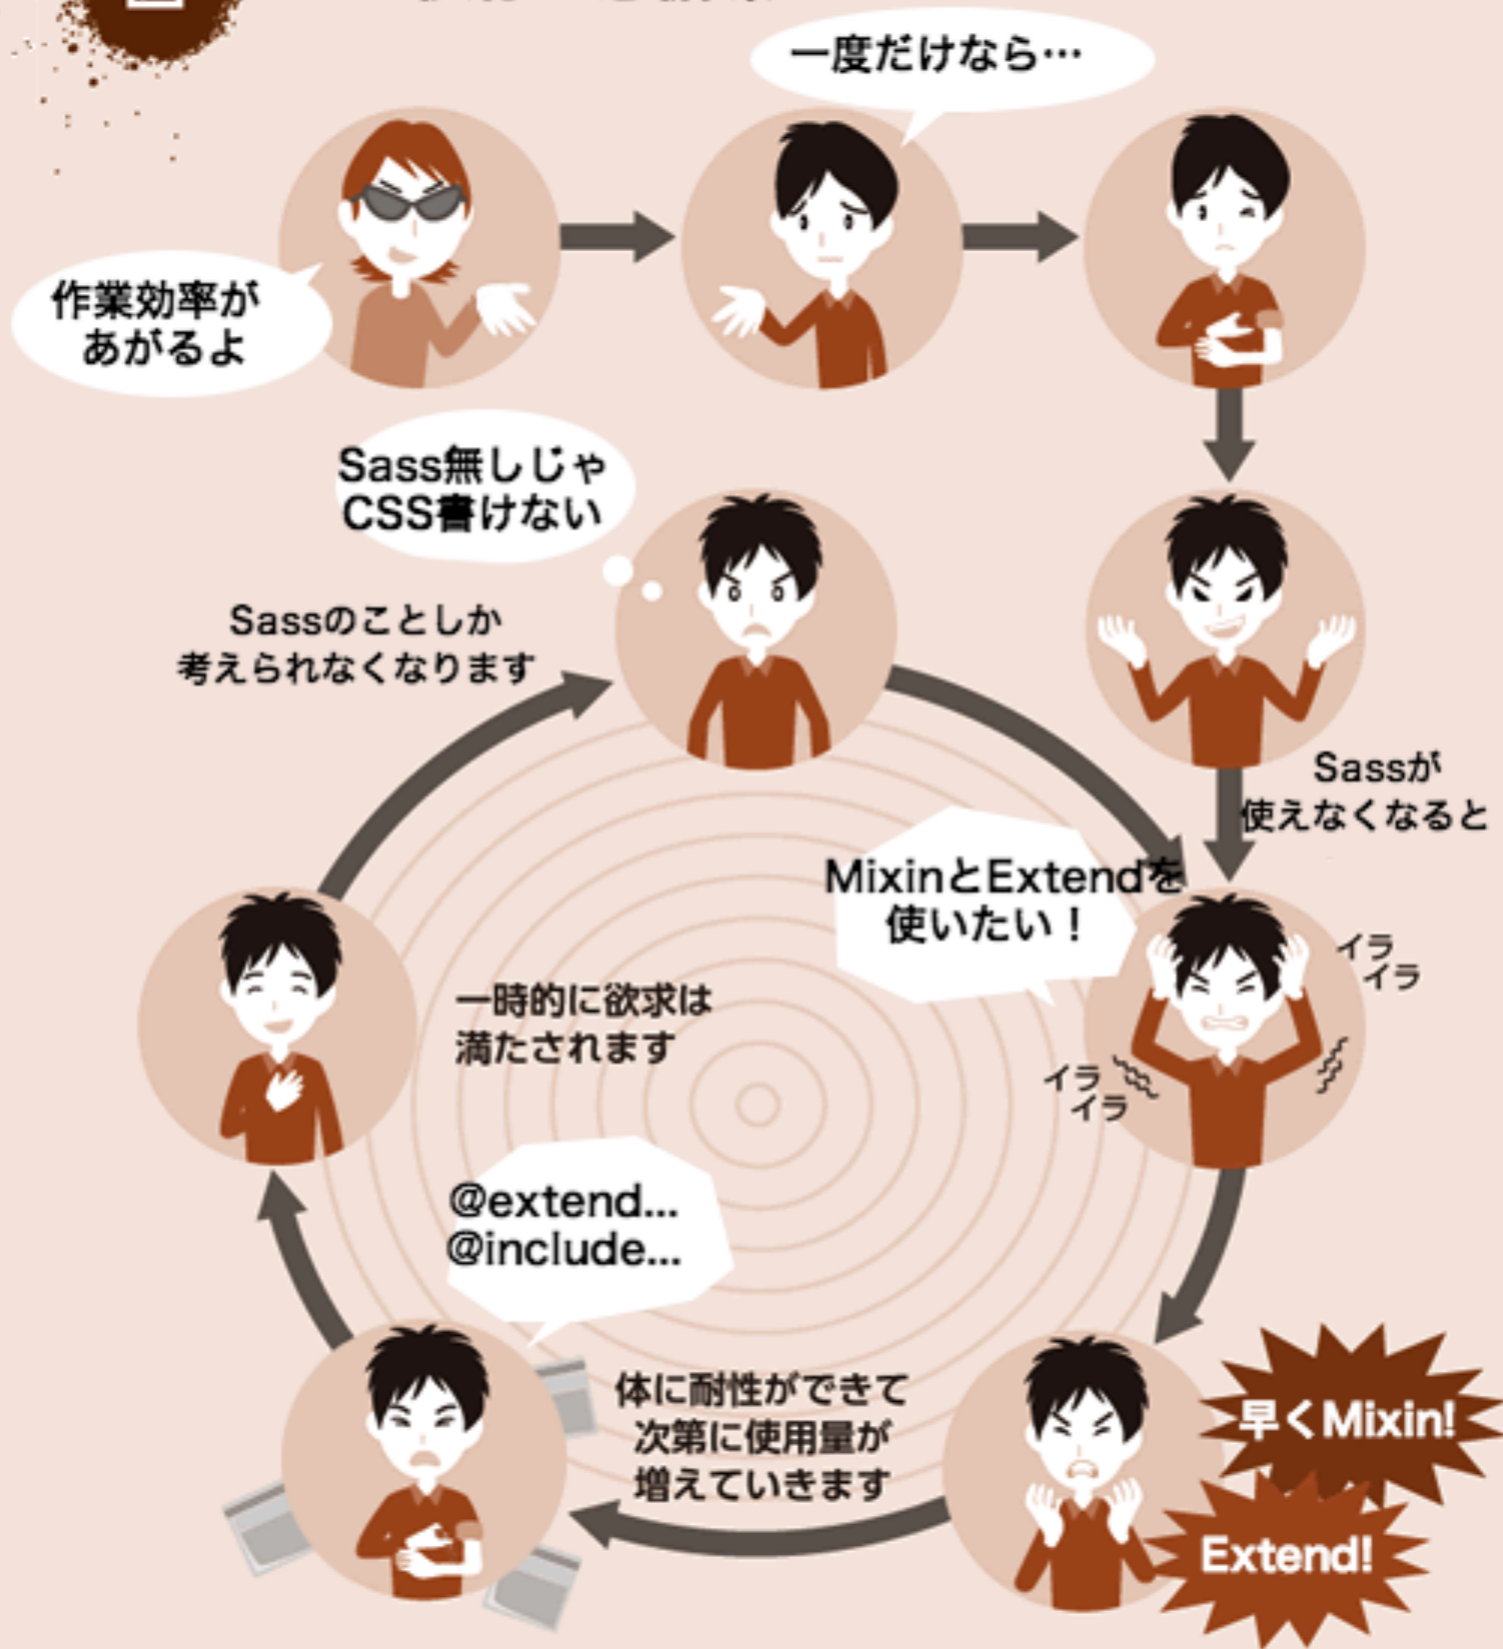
一度だけなら…

作業効率が
あがるよ

Sass無しじゃ
CSS書けない

Sassのことしか
考えられなくなります

Sassが
使えなくなると

MixinとExtendを
使いたい！

イラ
イラ

イラ
イラ

一時的に欲求は
満たされます

@extend...
@include...

体に耐性ができて
次第に使用量が
増えていきます

早くMixin!

Extend!